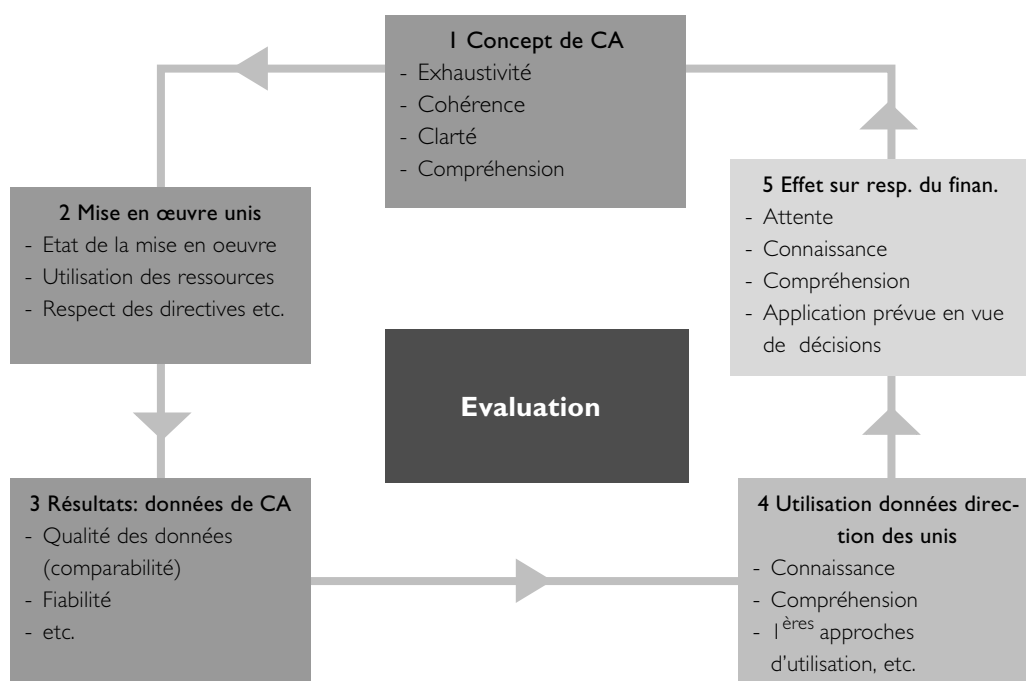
1 Concept de CA
- Exhaustivité
- Cohérence
- Clarté
- Compréhension

2 Mise en œuvre unis
- Etat de la mise en oeuvre
- Utilisation des ressources
- Respect des directives etc.

Evaluation

5 Effet sur resp. du finan.
- Attente
- Connaissance
- Compréhension
- Application prévue en vue de décisions

3 Résultats: données de CA
- Qualité des données (comparabilité)
- Fiabilité
- etc.

4 Utilisation données direction des unis
- Connaissance
- Compréhension
- 1$^{\text{ères}}$ approches d'utilisation, etc.